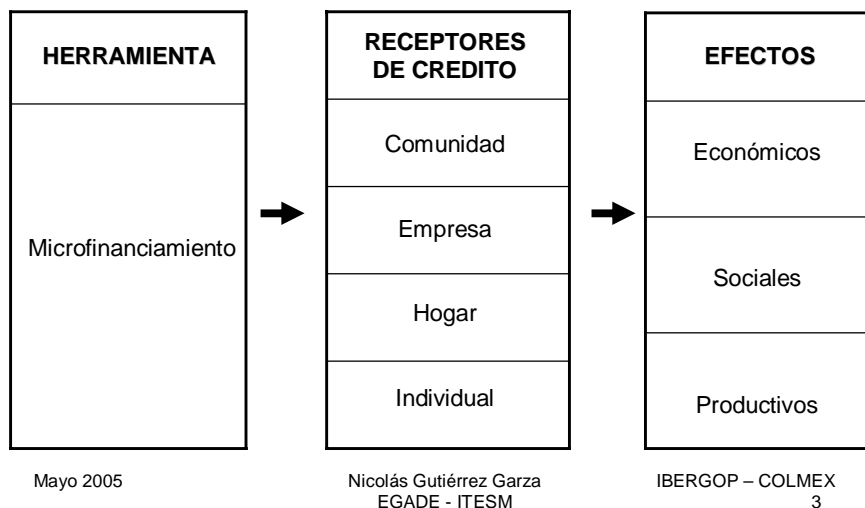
HERRAMIENTA

Microfinanciamiento

RECEPTORES DE CREDITO

Comunidad

Empresa

Hogar

Individual

EFECTOS

Económicos

Sociales

Productivos

Mayo 2005

Nicolás Gutiérrez Garza
EGADE - ITESM

IBERGOP – COLMEX
3